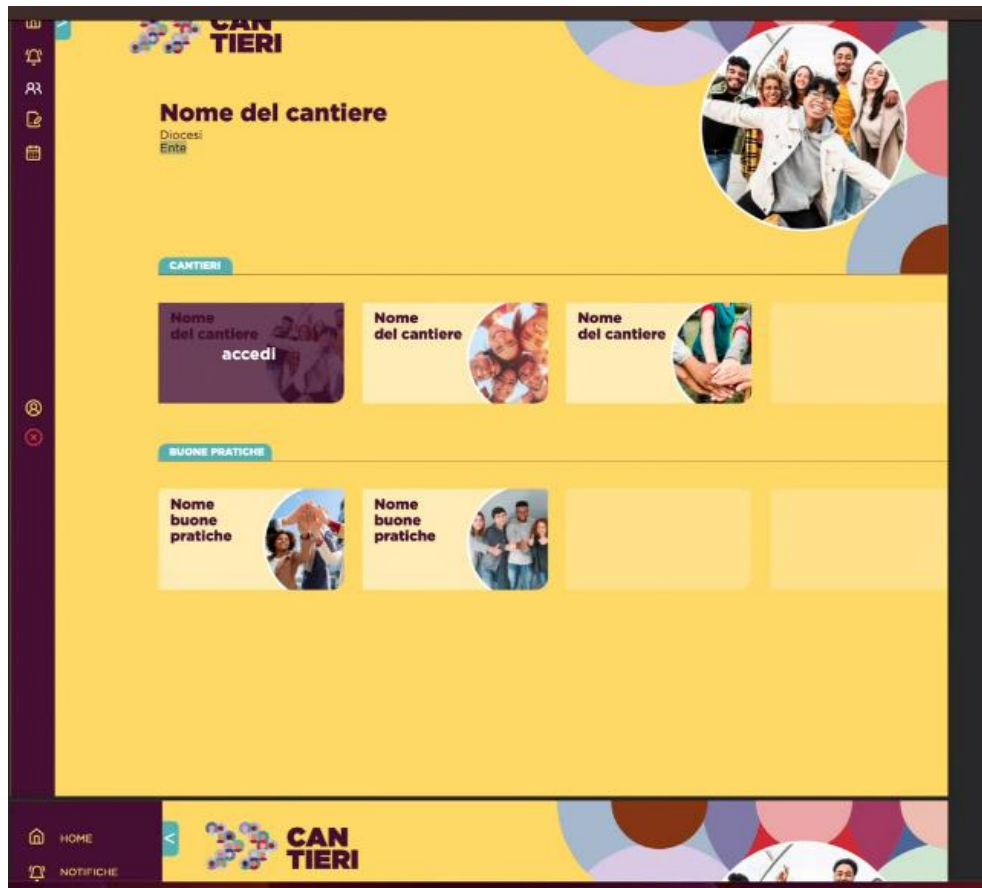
CAN
TIERI

Nome del cantiere
Diocesi
Ente

CANTIERI

Nome
del cantiere
accedi

Nome
del cantiere

Nome
del cantiere

BUONE PRATICHE

Nome
buone
pratiche

Nome
buone
pratiche

HOME
NOTIFICHE

CAN
TIERI